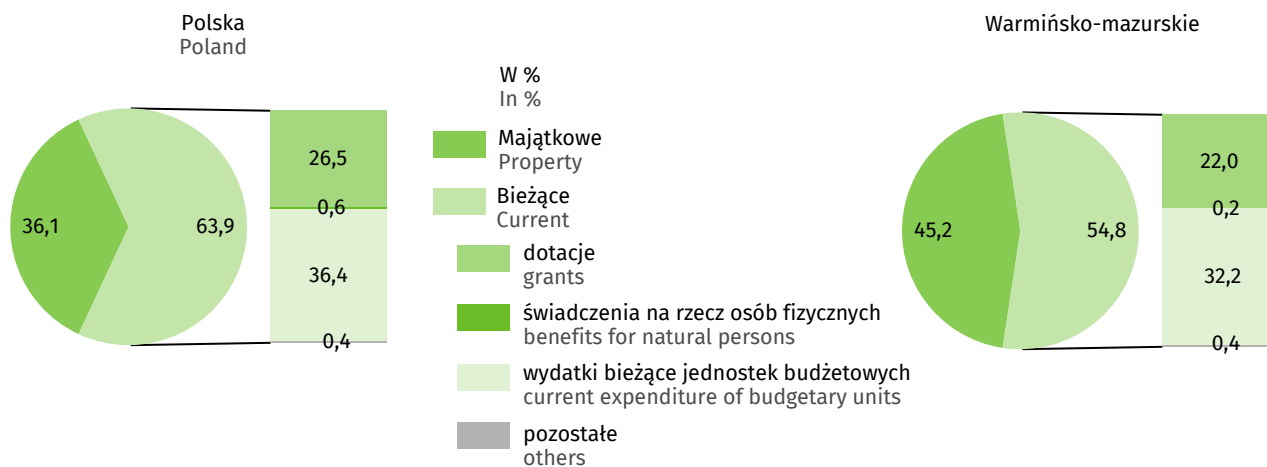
Polska
Poland

36,1
63,9
26,5
0,6
36,4
0,4

W %
In %

Majątkowe
Property

Bieżące
Current

dotacje
grants

świadczenia na rzecz osób fizycznych
benefits for natural persons

wydatki bieżące jednostek budżetowych
current expenditure of budgetary units

pozostałe
others

Warmińsko-mazurskie

45,2
54,8
22,0
0,2
32,2
0,4